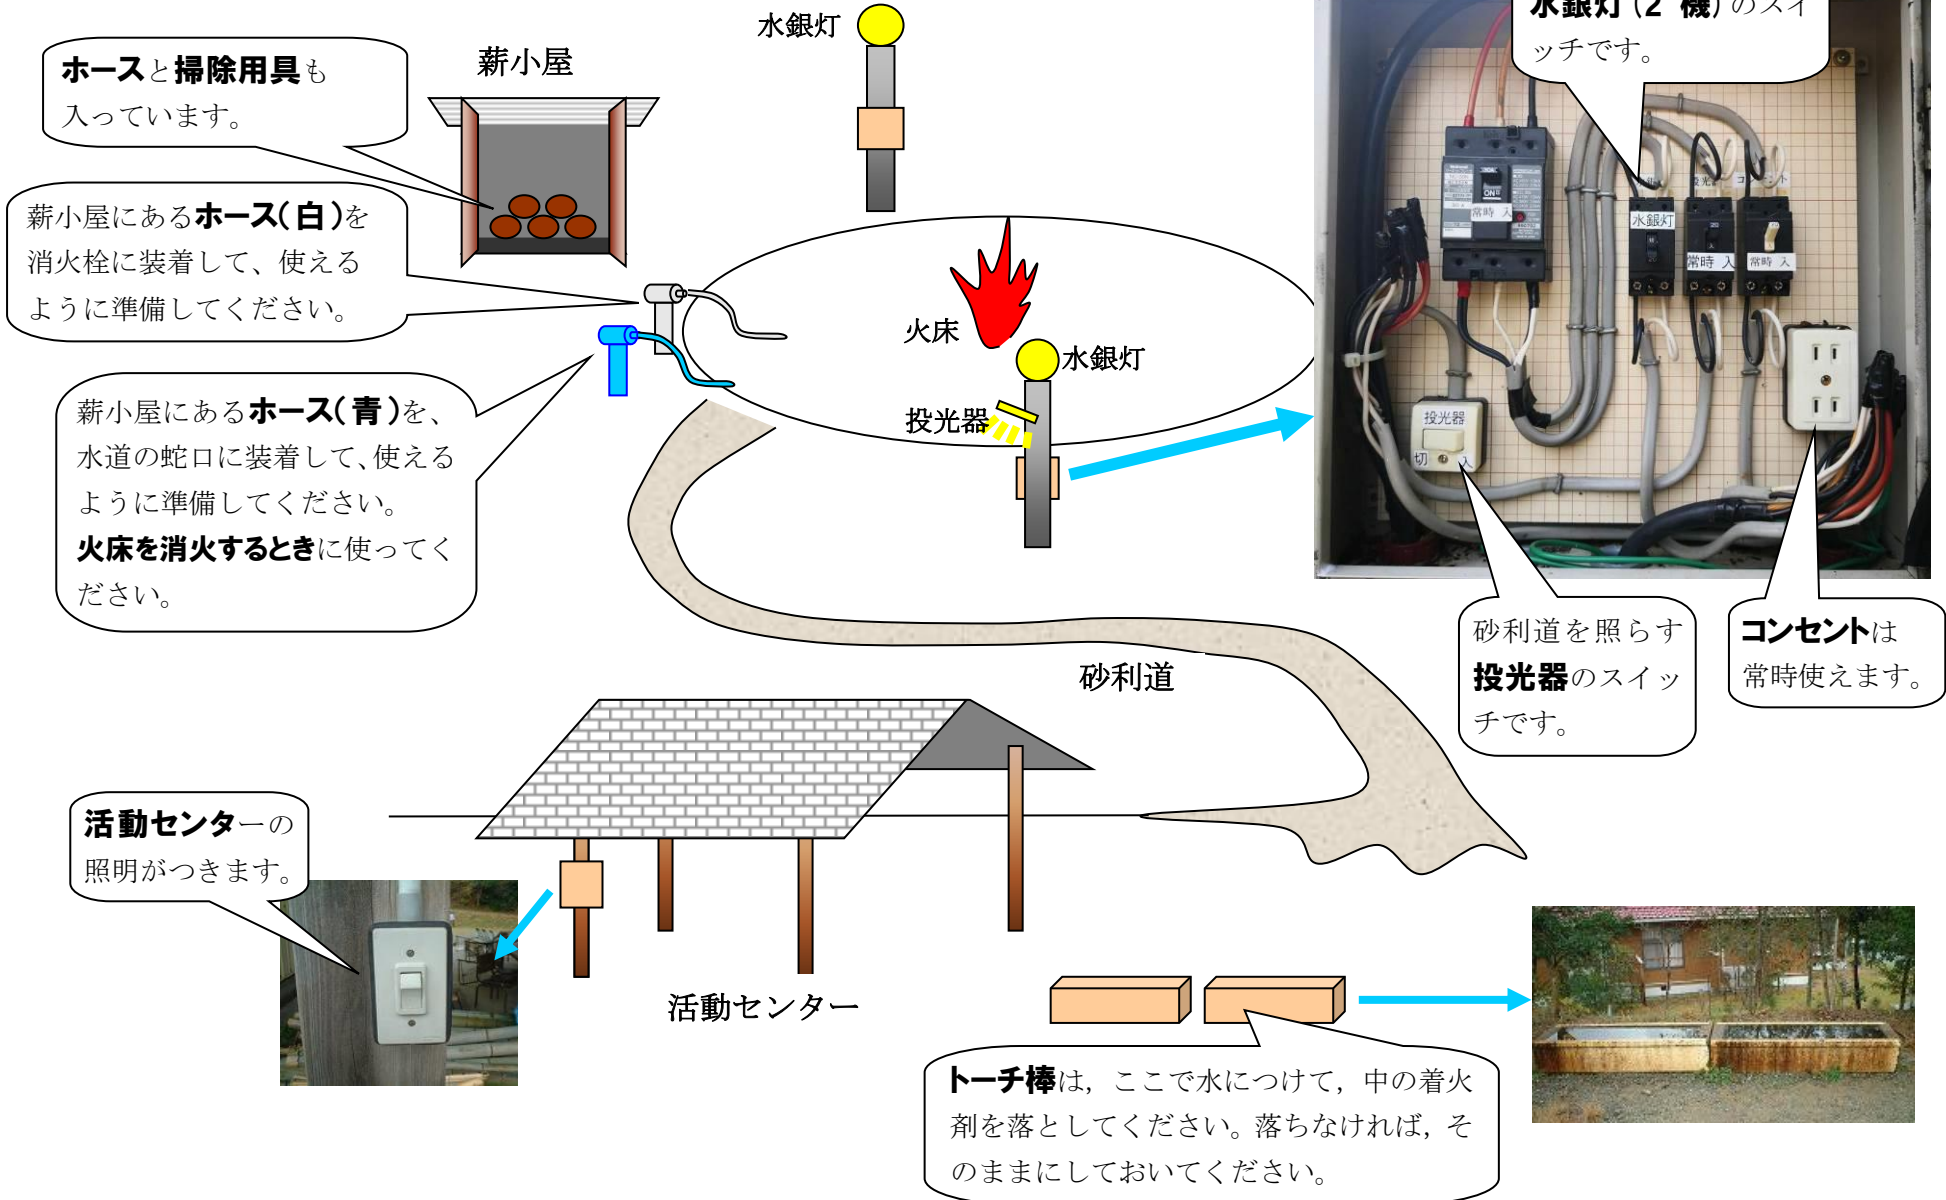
ホースと掃除用具も入っています。

薪小屋

水銀灯

水銀灯（2 機）のスイッチです。

薪小屋にあるホース（白）を消火栓に装着して、使えるように準備してください。

火床

水銀灯

投光器

薪小屋にあるホース（青）を、水道の蛇口に装着して、使えるように準備してください。火床を消火するときに使ってください。

常時 入

水銀灯

常時 入

常時 入

投光器

切 入

砂利道を照らす投光器のスイッチです。

コンセントは常時使えます。

砂利道

活動センターの照明がつきます。

活動センター

トーチ棒は，ここで水につけて，中の着火剤を落としてください。落ちなければ，そのままにしておいてください。